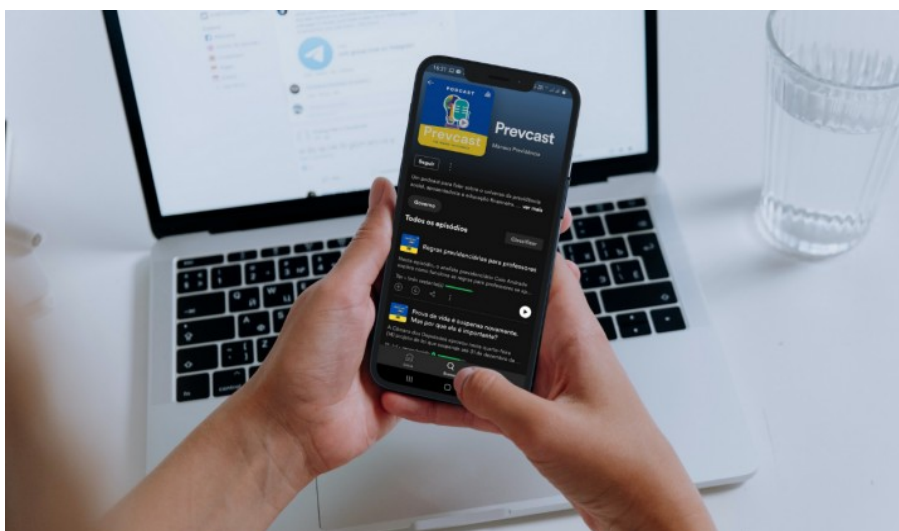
PODCAST

Prevcast

Prevcast

Maringá Previdência

Seguir

Um podcast para falar sobre o universo da previdência social, apresentadora e educação financeira ... ver mais

Governo

Todos os episódios

Regras previdenciárias para professores

Prova de vida é suspensa novamente. Mas por que ela é importante?

Início

Buscar